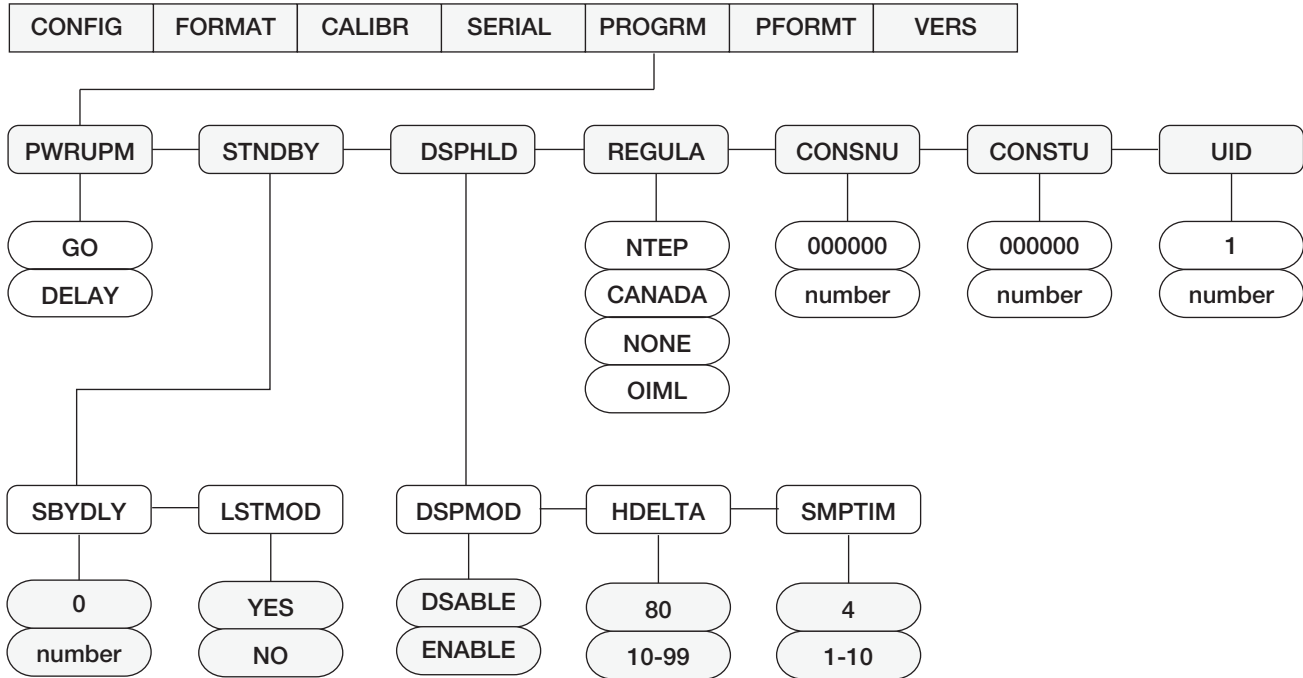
CONFIG FORMAT CALIBR SERIAL PROGRM PFORMT VERS

PWRUPM STNDBY DSPHLD REGULA CONSNU CONSTU UID

GO
DELAY

NTEP
CANADA
NONE
OIML

000000
number

000000
number

1
number

SBYDLY LSTMOD DSPMOD HDELTA SMPTIM

0
number

YES
NO

DSABLE
ENABLE

80
10-99

4
1-10